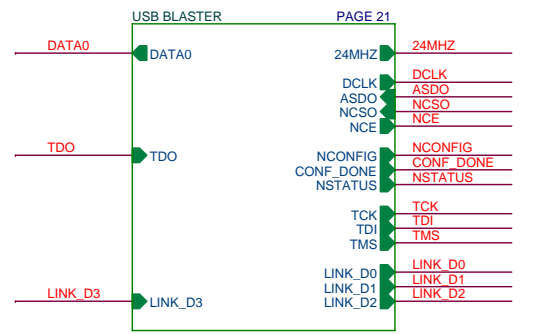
USB BLASTER
PAGE 21

DATA0
DATA0
24MHZ
24MHZ

DCLK
ASDO
NCSO
NCE
DCLK
ASDO
NCSO
NCE

TDO
TDO

NCONFIG
CONF_DONE
NSTATUS
NCONFIG
CONF_DONE
NSTATUS

TCK
TDI
TMS
TCK
TDI
TMS

LINK_D0
LINK_D1
LINK_D2
LINK_D0
LINK_D1
LINK_D2

LINK_D3
LINK_D3